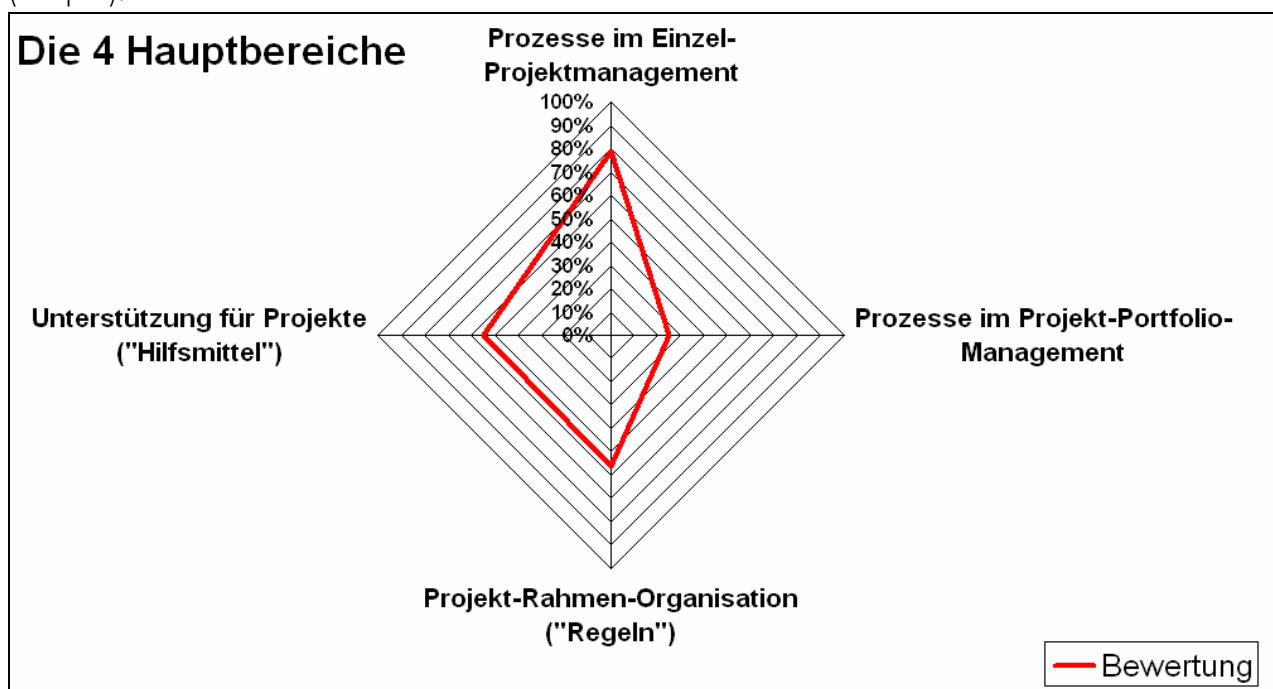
Die 4 Hauptbereiche

Prozesse im Einzel-Projektmanagement

100%
90%
80%
70%
60%
50%
40%
30%
20%
10%
0%

Unterstützung für Projekte ("Hilfsmittel")

Prozesse im Projekt-Portfolio-Management

Projekt-Rahmen-Organisation ("Regeln")

Bewertung